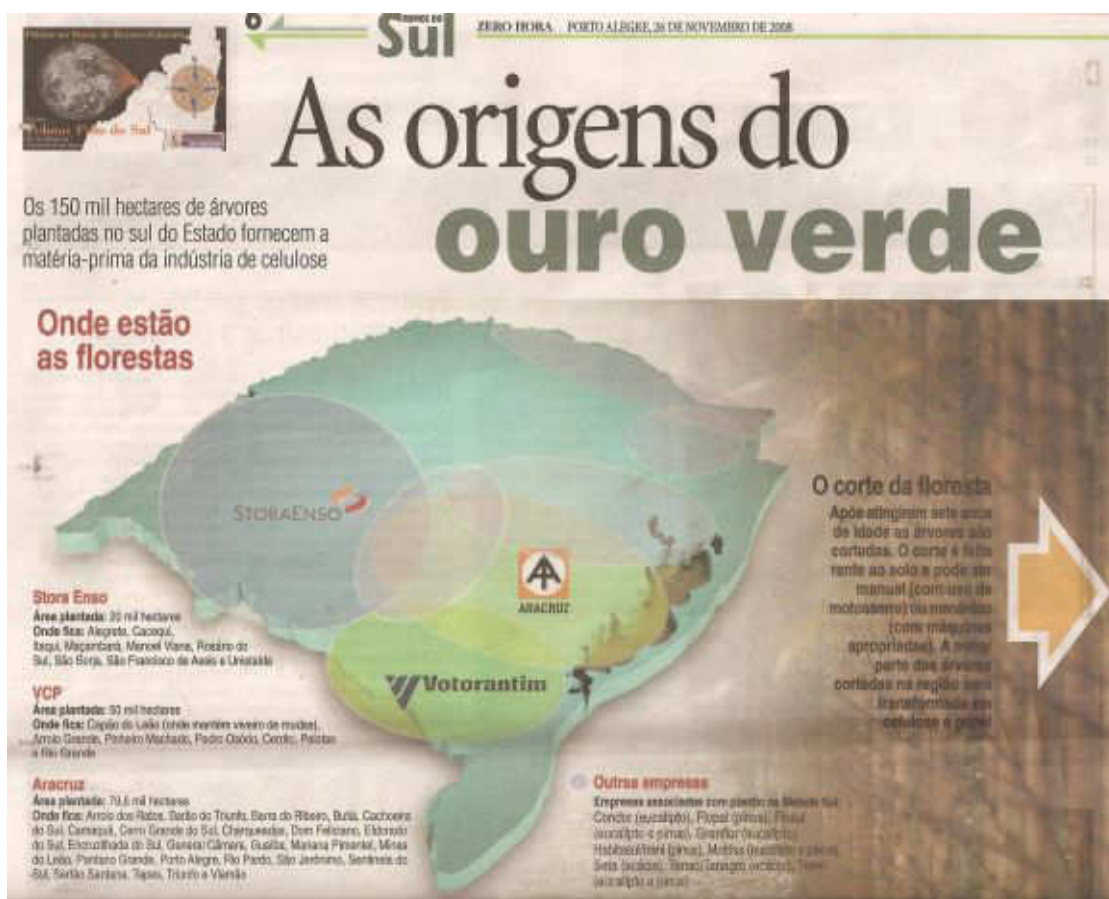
6 Sul

ZERO HORA PORTO ALEGRE, 26 DE NOVEMBRO DE 2008

As origens do ouro verde

Os 150 mil hectares de árvores plantadas no sul do Estado fornecem a matéria-prima da indústria de celulose

Onde estão as florestas

STORAENSO

ARACRUZ

Votorantim

Stora Enso
Área plantada: 20 mil hectares
Onde fica: Alegrete, Cacequi, Itaqui, Maçambará, Manoel Viana, Rosário do Sul, São Borja, São Francisco de Assis e Uruguaiana

VCP
Área plantada: 50 mil hectares
Onde fica: Capão do Leão (onde mantém viveiro de mudas), Arroio Grande, Pinheiro Machado, Pedro Osório, Cerrito, Pelotas e Rio Grande

Aracruz
Área plantada: 79,5 mil hectares
Onde fica: Arroio dos Ratos, Barão do Triunfo, Barra do Ribeiro, Butiá, Cachoeira do Sul, Camaquã, Cerro Grande do Sul, Charqueadas, Dom Feliciano, Eldorado do Sul, Encruzilhada do Sul, General Câmara, Guaíba, Mariana Pimentel, Minas do Leão, Pantano Grande, Porto Alegre, Rio Pardo, São Jerônimo, Sentinela do Sul, Sertão Santana, Tapes, Triunfo e Viamão

O corte da floresta
Após atingirem sete anos de idade as árvores são cortadas. O corte é feito rente ao solo e pode ser manual (com uso de motosserra) ou mecânico (com máquinas apropriadas). A maior parte das árvores cortadas na região será transformada em celulose e papel

Outras empresas
Empresas associadas com plantio na Metade Sul
Condor (eucalipto), Flopal (pinus), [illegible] (eucalipto e pinus), Granflor (eucalipto), Habitasul/Irani (pinus), Mothra (eucalipto e pinus), Seta (acácia), Tanac/Tanagro (acácia), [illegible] (eucalipto e pinus)